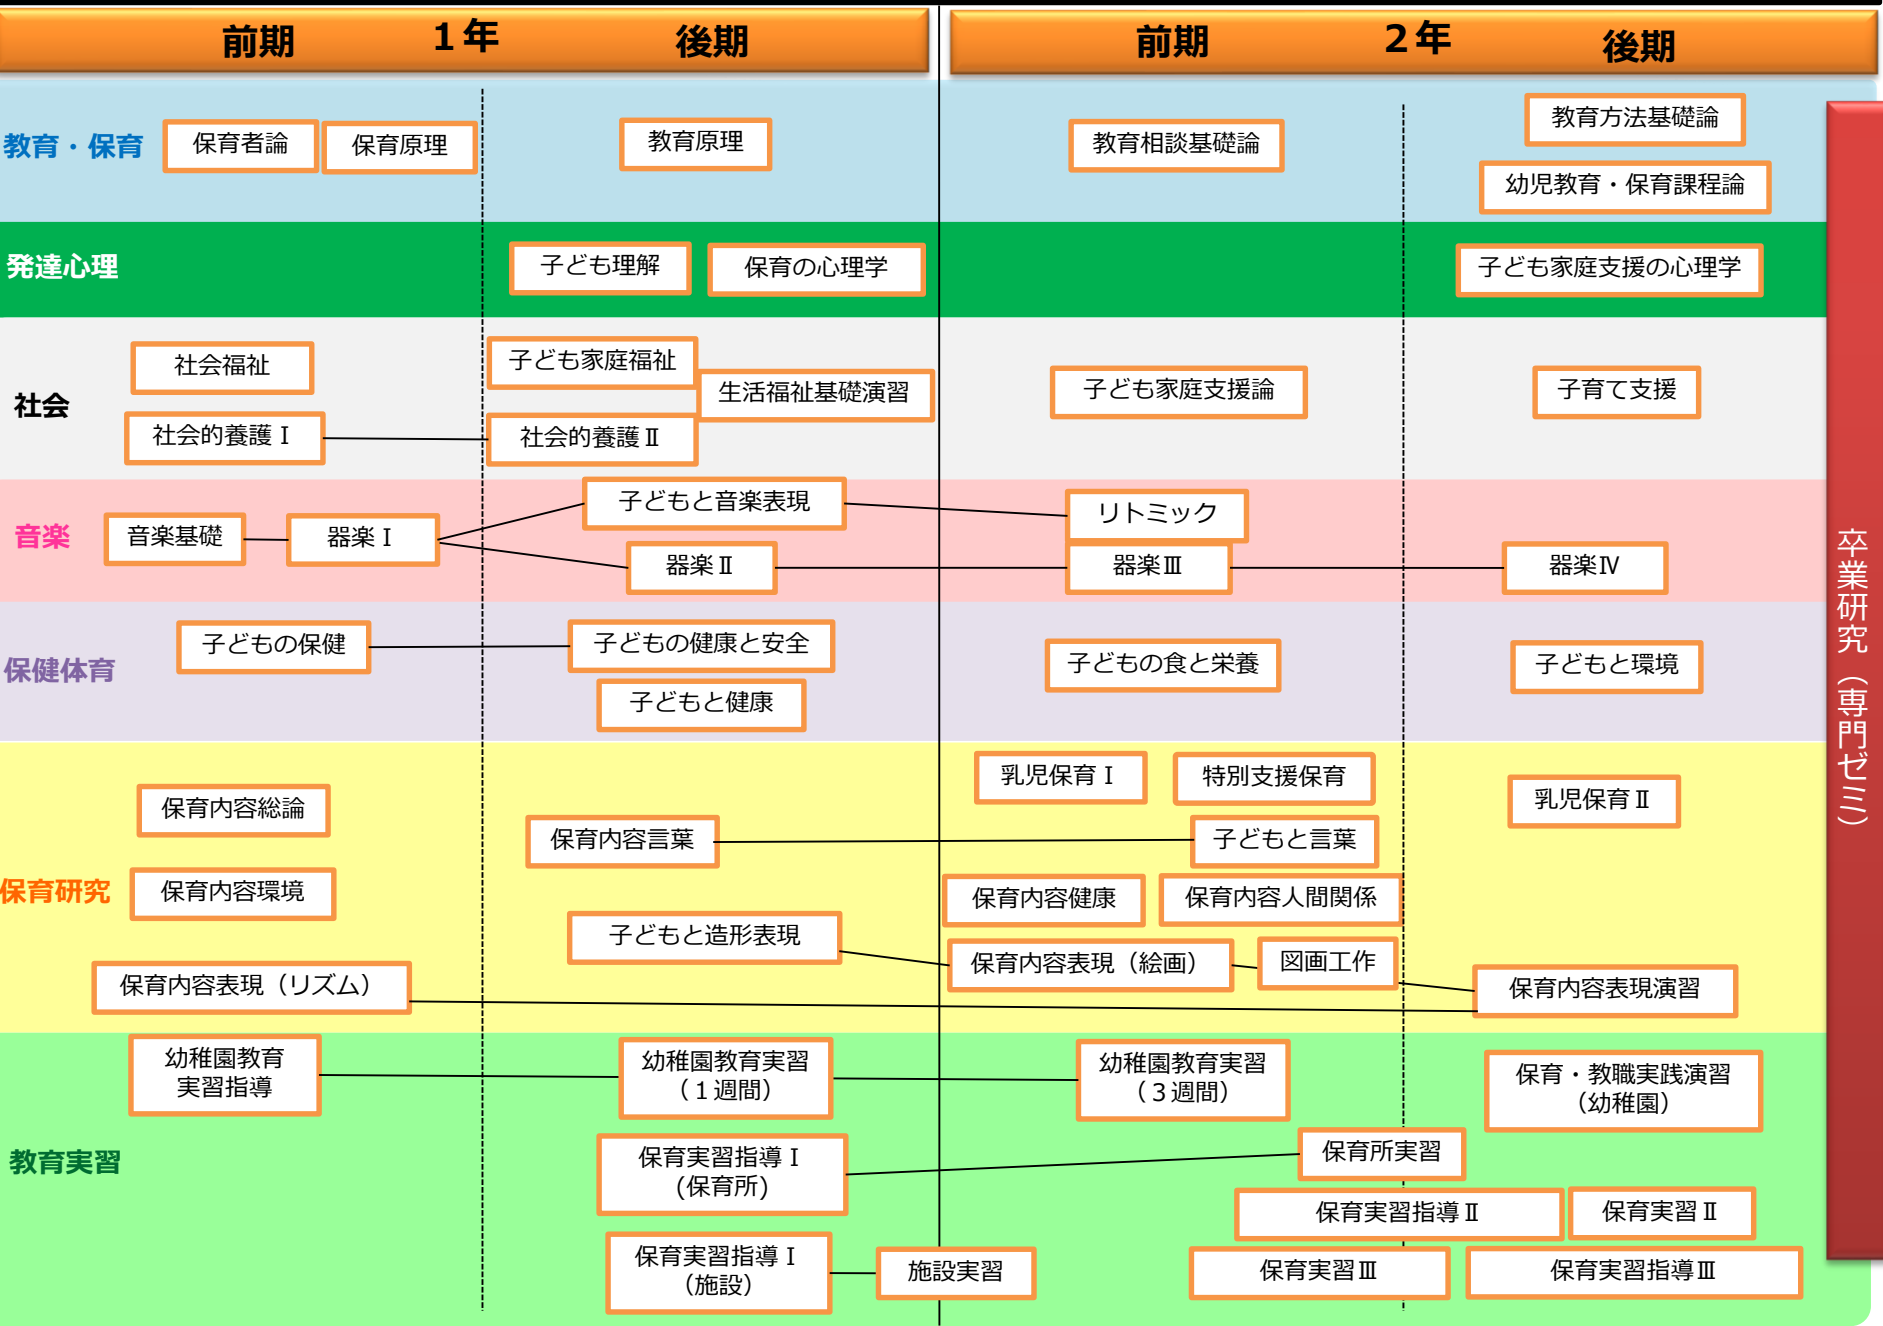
前期 1年 後期

前期 2年 後期

教育・保育

保育者論

保育原理

教育原理

教育相談基礎論

教育方法基礎論

幼児教育・保育課程論

発達心理

子ども理解

保育の心理学

子ども家庭支援の心理学

社会

社会福祉

社会的養護Ⅰ

子ども家庭福祉

生活福祉基礎演習

社会的養護Ⅱ

子ども家庭支援論

子育て支援

音楽

音楽基礎

器楽Ⅰ

子どもと音楽表現

器楽Ⅱ

リトミック

器楽Ⅲ

器楽Ⅳ

保健体育

子どもの保健

子どもの健康と安全

子どもと健康

子どもの食と栄養

子どもと環境

保育研究

保育内容総論

保育内容環境

保育内容表現（リズム）

保育内容言葉

子どもと造形表現

乳児保育Ⅰ

特別支援保育

子どもと言葉

保育内容健康

保育内容人間関係

保育内容表現（絵画）

図画工作

乳児保育Ⅱ

保育内容表現演習

教育実習

幼稚園教育実習指導

幼稚園教育実習（1週間）

保育実習指導Ⅰ（保育所）

保育実習指導Ⅰ（施設）

施設実習

幼稚園教育実習（3週間）

保育所実習

保育実習指導Ⅱ

保育実習Ⅲ

保育・教職実践演習（幼稚園）

保育実習Ⅱ

保育実習指導Ⅲ

卒業研究（専門ゼミ）